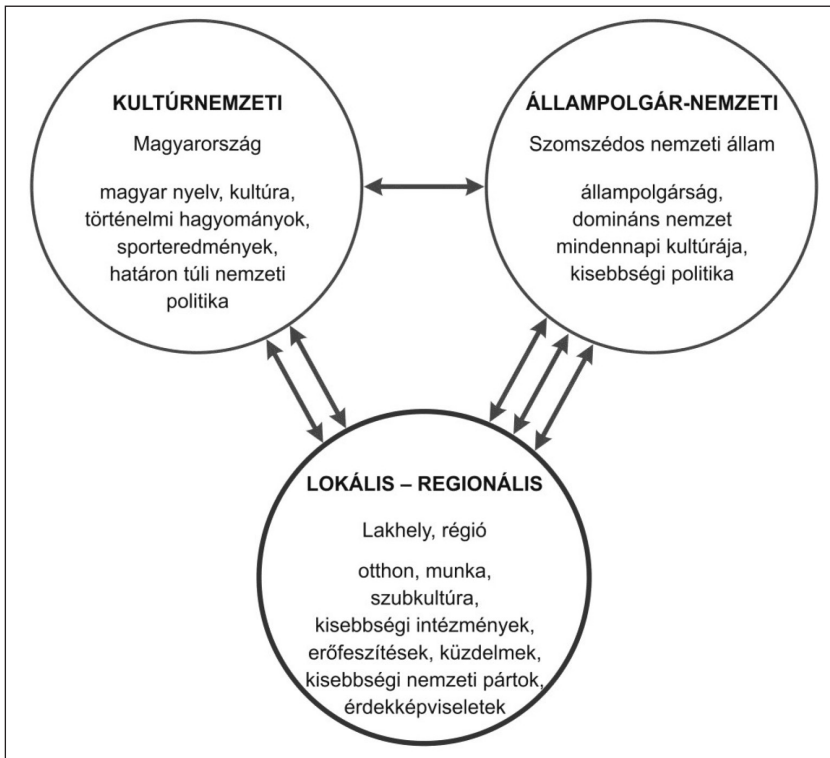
KULTÚRNEMZETI

Magyarország

magyar nyelv, kultúra, történelmi hagyományok, sporteredmények, határon túli nemzeti politika

ÁLLAMPOLGÁR-NEMZETI

Szomszédos nemzeti állam

állampolgárság, domináns nemzet mindennapi kultúrája, kisebbségi politika

LOKÁLIS – REGIONÁLIS

Lakhely, régió

otthon, munka, szubkultúra, kisebbségi intézmények, erőfeszítések, küzdelmek, kisebbségi nemzeti pártok, érdekképviseletek